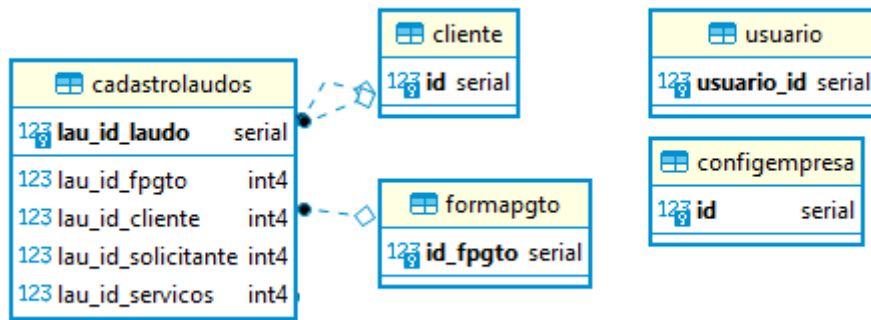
cliente

123 id serial

usuario

123 usuario_id serial

cadastrolaudos

123 lau_id_laudo serial

123 lau_id_fpgto int4

123 lau_id_cliente int4

123 lau_id_solicitante int4

123 lau_id_servicos int4

configempresa

123 id serial

formapgto

123 id_fpgto serial